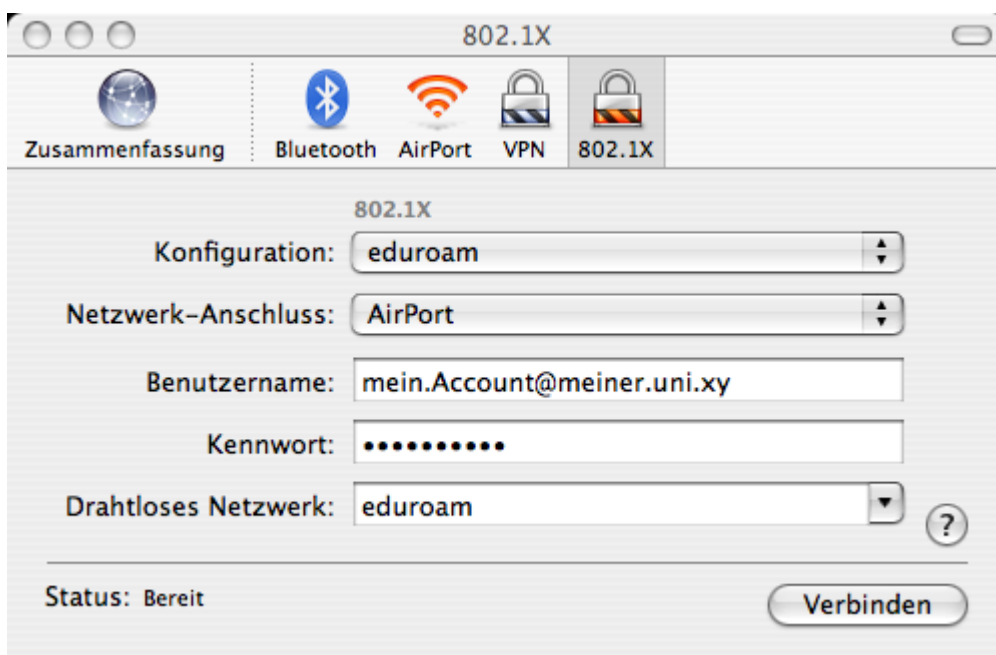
802.1X

Zusammenfassung Bluetooth AirPort VPN 802.1X

802.1X

Konfiguration: eduroam

Netzwerk-Anschluss: AirPort

Benutzername: mein.Account@meiner.uni.xy

Kennwort: ••••••••••

Drahtloses Netzwerk: eduroam

?

Status: Bereit

Verbinden